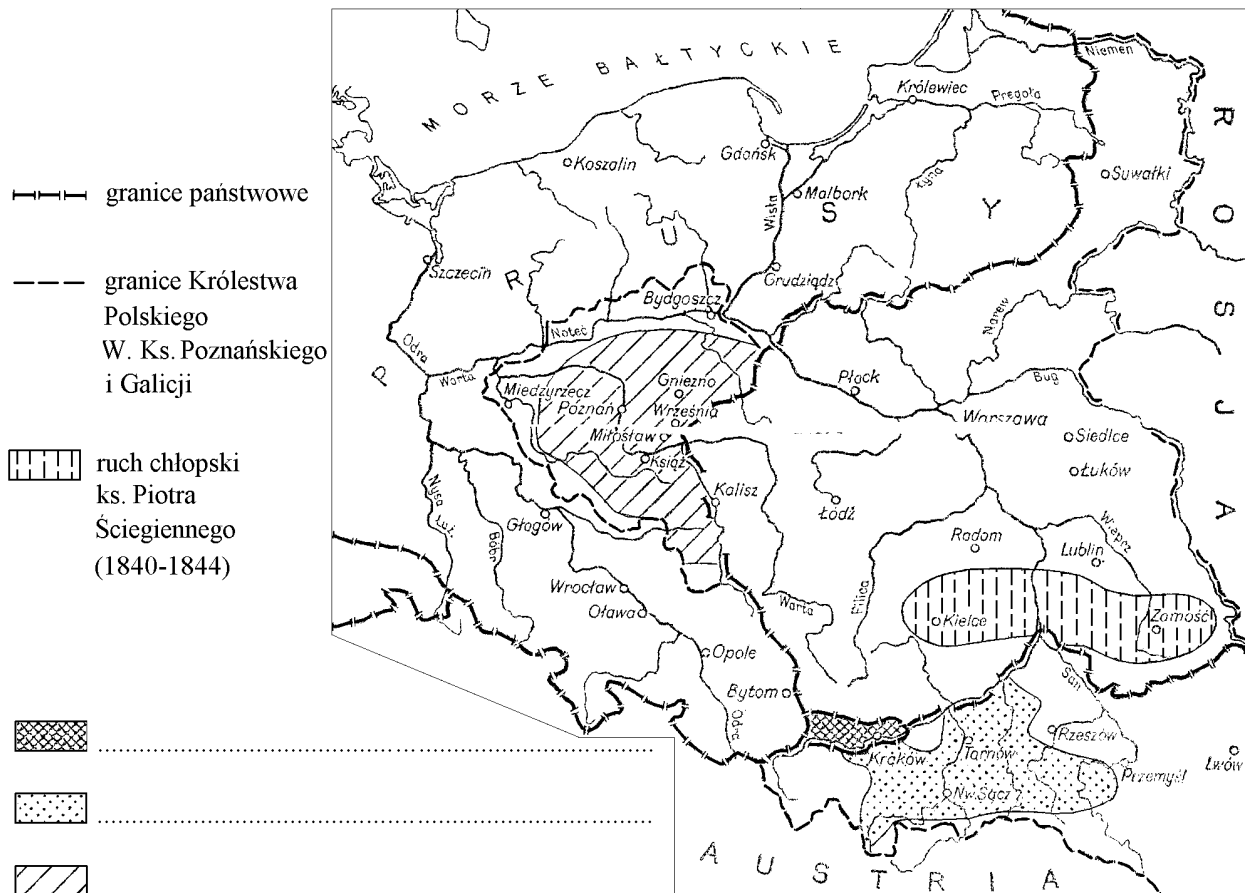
granice państwowe

granice Królestwa Polskiego W. Ks. Poznańskiego i Galicji

ruch chłopski ks. Piotra Ściegiennego (1840-1844)

.....................................................................................

.....................................................................................

MORZE BAŁTYCKIE

Niemen
Królewiec
Pregoła
Gdańsk
Koszalin
Malbork
Wisła
Łyna
Suwałki
P R U S Y
R O S J A
Szczecin
Grudziądz
Bydgoszcz
Noteć
Narew
Odra
Warta
Międzyrzecz
Gniezno
Poznań
Września
Płock
Bug
Warszawa
Siedlce
Miłosław
Książ
Łuków
Kalisz
Łódź
Nysa Łuż.
Głogów
Bóbr
Radom
Wieprz
Lublin
Wrocław
Oława
Warta
Pilica
Kielce
Zamość
Opole
San
Bytom
Odra
Rzeszów
Kraków
Tarnów
Lwów
Przemyśl
Nw. Sącz
A U S T R I A